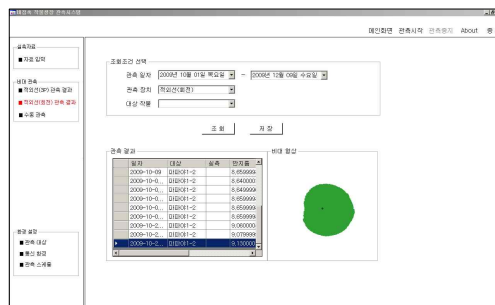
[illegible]

메인화면 관측시작 관측중지 About 종

실측자료
■ 자료 입력

비대 관측
■ 적외선(3P) 관측 결과
■ 적외선(회전) 관측 결과
■ 수동 관측

환경 설정
■ 관측 대상
■ 통신 환경
■ 관측 스케줄

조회조건 선택
관측 일자 2009년 10월 01일 목요일 ~ 2009년 12월 09일 수요일
관측 장치 적외선(회전)
대상 작물

조 회 저 장

관측 결과

| | 일자 | 대상 | 실측 | 판지름 |
|---|---|---|---|---|
| | 2009-10-09 | 미림이01-2 | | 8,659999 |
| | 2009-10-0... | 미림이01-2 | | 8,640000 |
| | 2009-10-0... | 미림이01-2 | | 8,649999 |
| | 2009-10-0... | 미림이01-2 | | 8,659999 |
| | 2009-10-0... | 미림이01-2 | | 8,659999 |
| | 2009-10-0... | 미림이01-2 | | 8,659999 |
| | 2009-10-2... | 미림이01-2 | | 9,060000 |
| | 2009-10-2... | 미림이01-2 | | 9,079999 |
| ▶ | 2009-10-2... | 미림이01-2 | | 9,130000 |

비대 형상